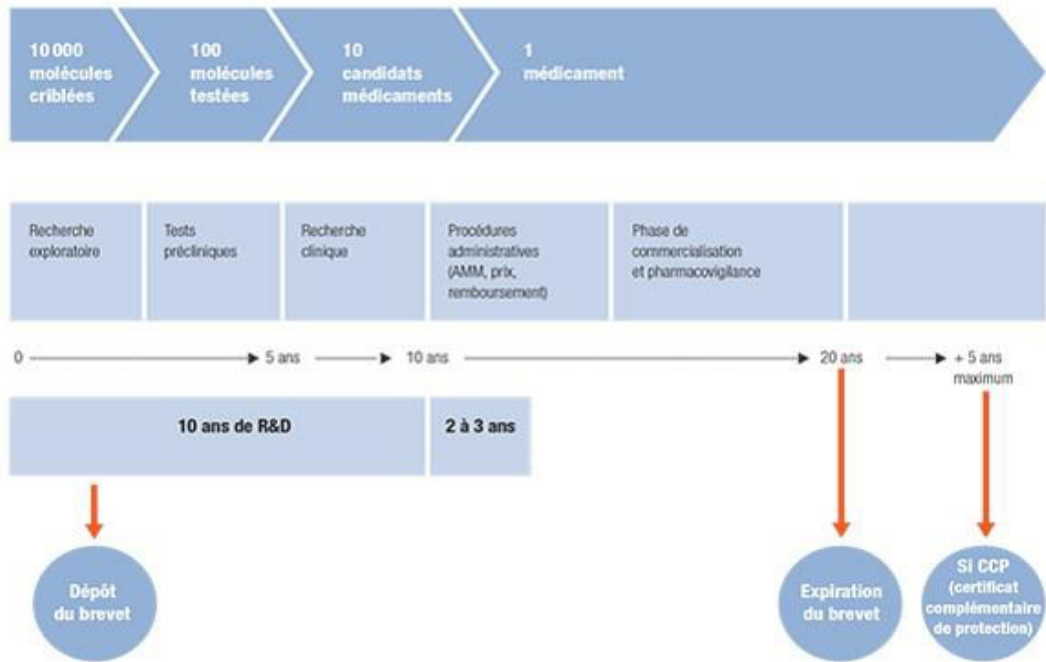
10 000 molécules criblées

100 molécules testées

10 candidats médicaments

1 médicament

Recherche exploratoire

Tests précliniques

Recherche clinique

Procédures administratives (AMM, prix, remboursement)

Phase de commercialisation et pharmacovigilance

0

5 ans

10 ans

20 ans

+ 5 ans maximum

10 ans de R&D

2 à 3 ans

Dépôt du brevet

Expiration du brevet

Si CCP (certificat complémentaire de protection)